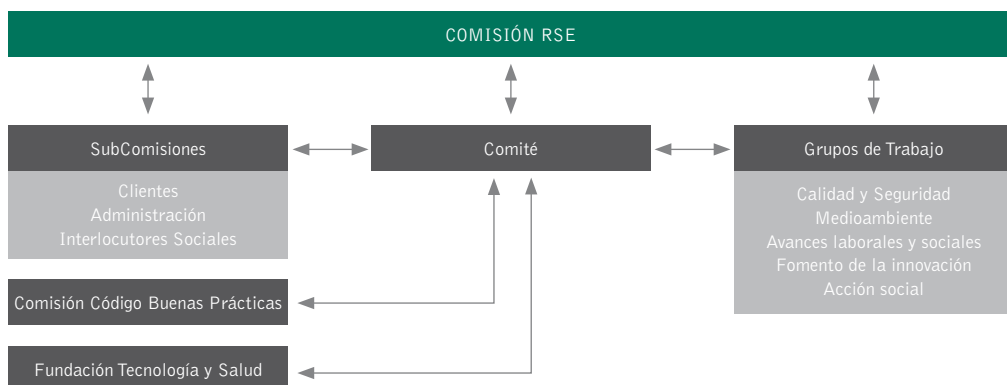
COMISIÓN RSE

SubComisiones

Clientes
Administración
Interlocutores Sociales

Comité

Grupos de Trabajo

Calidad y Seguridad
Medioambiente
Avances laborales y sociales
Fomento de la innovación
Acción social

Comisión Código Buenas Prácticas

Fundación Tecnología y Salud